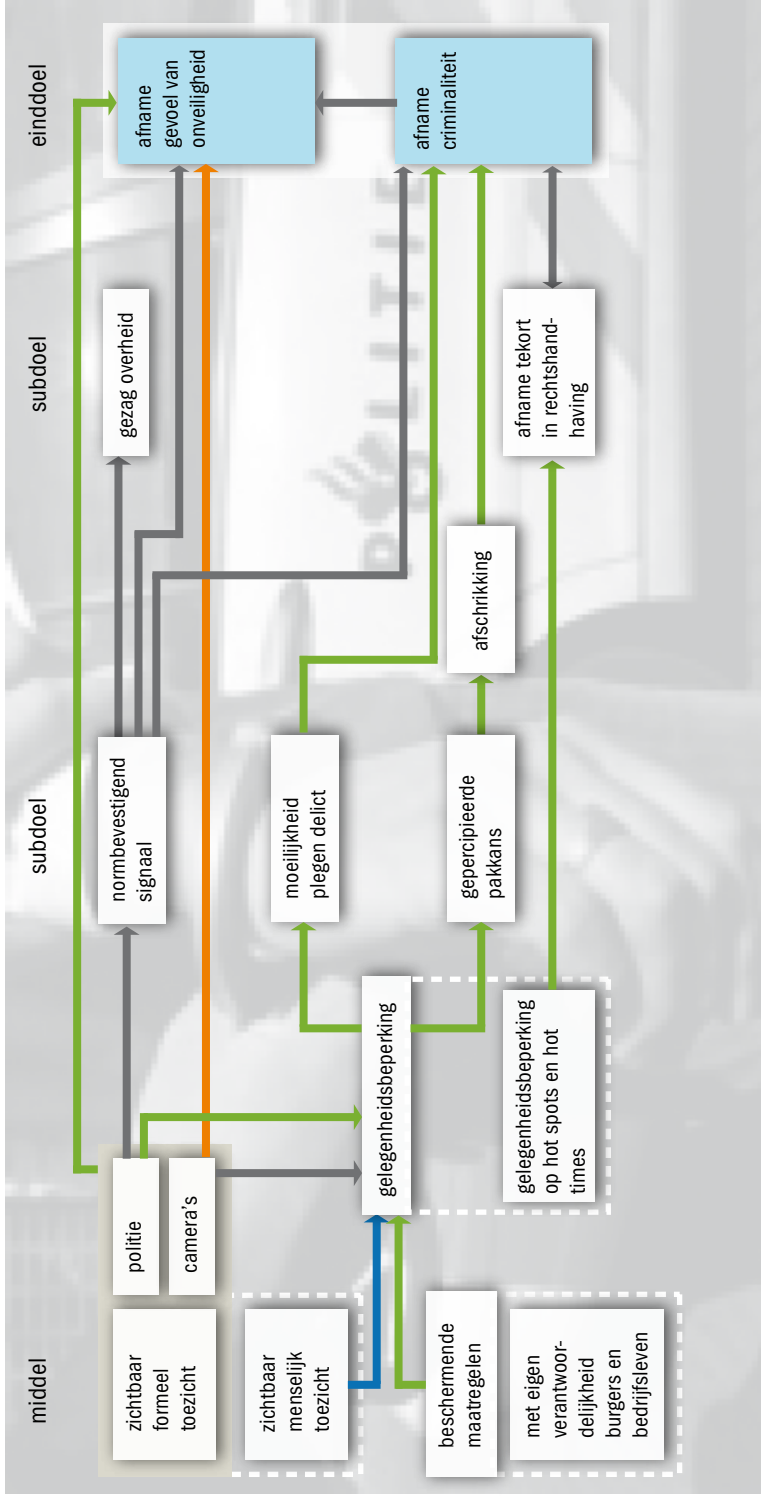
middel

zichtbaar formeel toezicht

politie

camera's

zichtbaar menselijk toezicht

beschermende maatregelen

met eigen verantwoordelijkheid burgers en bedrijfsleven

gelegenheidsbeperking

gelegenheidsbeperking op hot spots en hot times

subdoel

normbevestigend signaal

moeilijkheid plegen delict

gepercipieerde pakkans

subdoel

gezag overheid

afschrikking

afname tekort in rechtshandhaving

einddoel

afname gevoel van onveiligheid

afname criminaliteit

POLITIE